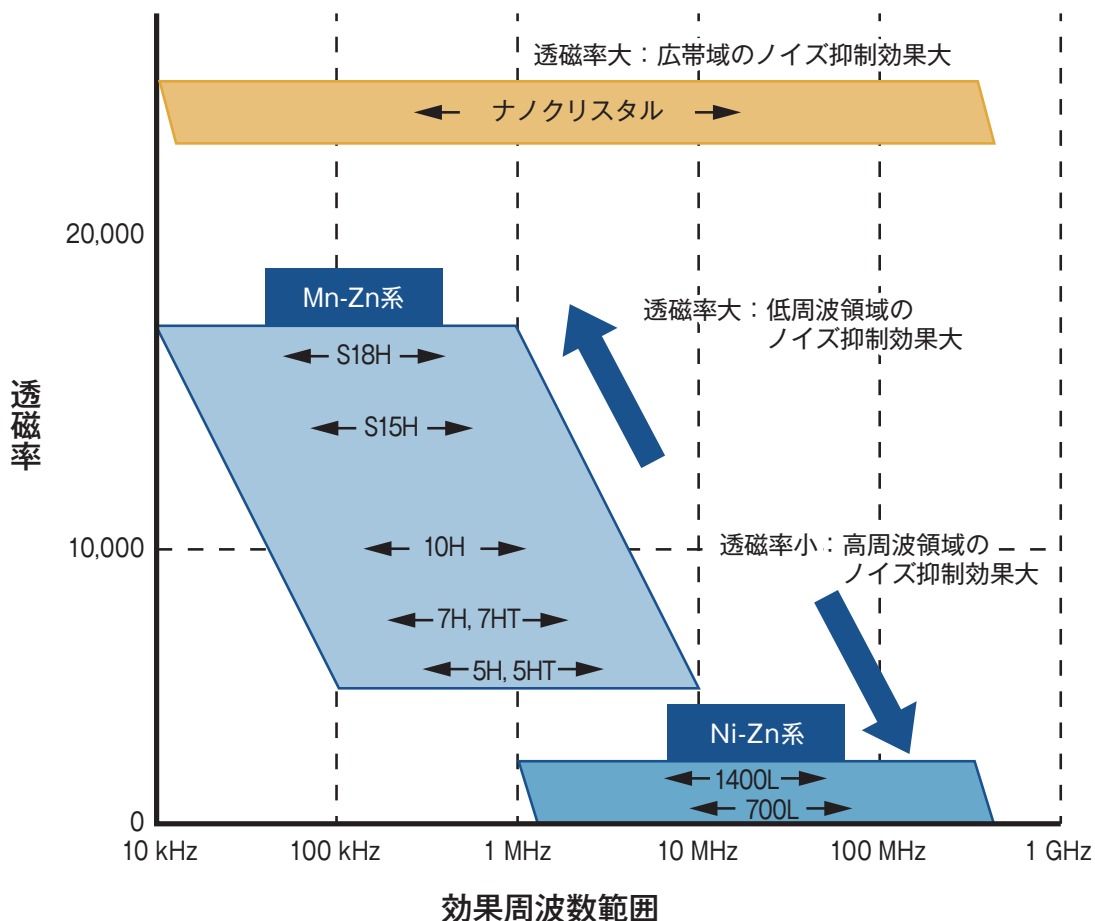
透磁率大：広帯域のノイズ抑制効果大

ナノクリスタル

20,000

Mn-Zn系

S18H

S15H

透磁率大：低周波領域の
ノイズ抑制効果大

透磁率

10,000

10H

透磁率小：高周波領域の
ノイズ抑制効果大

7H, 7HT

5H, 5HT

Ni-Zn系

1400L

700L

0

10 kHz

100 kHz

1 MHz

10 MHz

100 MHz

1 GHz

効果周波数範囲